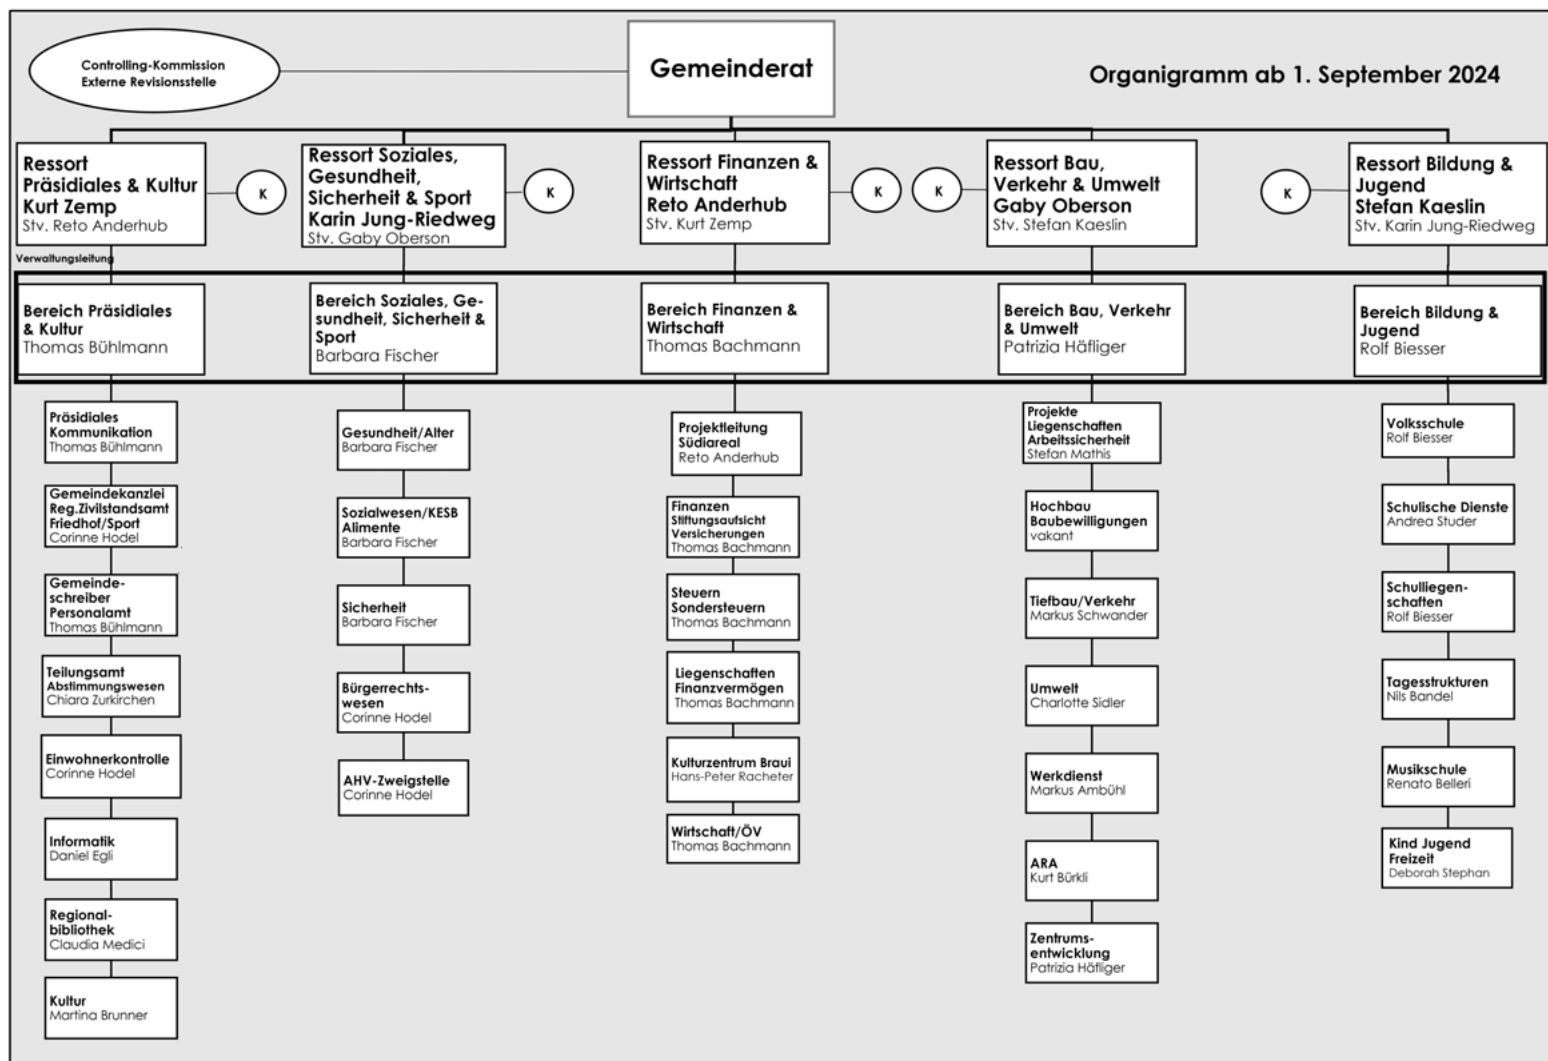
Controlling-Kommission
Externe Revisionsstelle

Gemeinderat

Organigramm ab 1. September 2024

Ressort Präsidiales & Kultur Kurt Zemp
Stv. Reto Anderhub

K

Ressort Soziales, Gesundheit, Sicherheit & Sport Karin Jung-Riedweg
Stv. Gaby Oberson

K

Ressort Finanzen & Wirtschaft Reto Anderhub
Stv. Kurt Zemp

K

K

Ressort Bau, Verkehr & Umwelt Gaby Oberson
Stv. Stefan Kaeslin

K

Ressort Bildung & Jugend Stefan Kaeslin
Stv. Karin Jung-Riedweg

Verwaltungsleitung

Bereich Präsidiales & Kultur
Thomas Bühlmann

Bereich Soziales, Gesundheit, Sicherheit & Sport
Barbara Fischer

Bereich Finanzen & Wirtschaft
Thomas Bachmann

Bereich Bau, Verkehr & Umwelt
Patrizia Häfliger

Bereich Bildung & Jugend
Rolf Biesser

Präsidiales Kommunikation
Thomas Bühlmann

Gemeindekanzlei Reg.Zivilstandsamt Friedhof/Sport
Corinne Hodel

Gemeindeschreiber Personalamt
Thomas Bühlmann

Teilungsamt Abstimmungswesen
Chiara Zurkirchen

Einwohnerkontrolle
Corinne Hodel

Informatik
Daniel Egli

Regionalbibliothek
Claudia Medici

Kultur
Martina Brunner

Gesundheit/Alter
Barbara Fischer

Sozialwesen/KESB Alimente
Barbara Fischer

Sicherheit
Barbara Fischer

Bürgerrechtswesen
Corinne Hodel

AHV-Zweigstelle
Corinne Hodel

Projektleitung Südiareal
Reto Anderhub

Finanzen Stiftungsaufsicht Versicherungen
Thomas Bachmann

Steuern Sondersteuern
Thomas Bachmann

Liegenschaften Finanzvermögen
Thomas Bachmann

Kulturzentrum Braui
Hans-Peter Racheter

Wirtschaft/ÖV
Thomas Bachmann

Projekte Liegenschaften Arbeitssicherheit
Stefan Mathis

Hochbau Baubewilligungen
vakant

Tiefbau/Verkehr
Markus Schwander

Umwelt
Charlotte Sidler

Werkdienst
Markus Ambühl

ARA
Kurt Bürkli

Zentrumsentwicklung
Patrizia Häfliger

Volksschule
Rolf Biesser

Schulische Dienste
Andrea Studer

Schulliegenschaften
Rolf Biesser

Tagesstrukturen
Nils Bandel

Musikschule
Renato Belleri

Kind Jugend Freizeit
Deborah Stephan